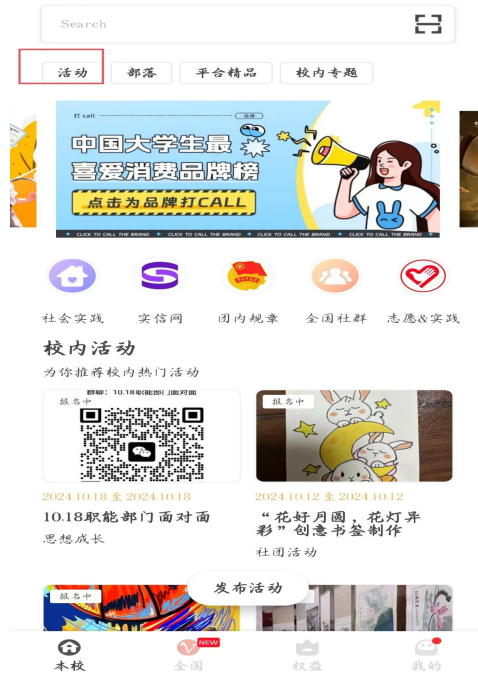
Search

活动 部落 平台精品 校内专题

打call 品牌
中国大学生最喜爱消费品牌榜
点击为品牌打CALL
CLICK TO CALL THE BRAND CLICK TO CALL THE BRAND CLICK TO CALL THE BRAND CLICK TO CALL THE BRAND

社会实践 实信网 团内规章 全国社群 志愿&实践

校内活动
为你推荐校内热门活动

报名中
群聊: 10.18职能部门面对面
2024.10.18 至 2024.10.18
10.18职能部门面对面
思想成长

报名中
2024.10.12 至 2024.10.12
“花好月圆，花灯异彩”创意书签制作
社团活动

报名中
发布活动

本校 NEW 全国 权益 我的